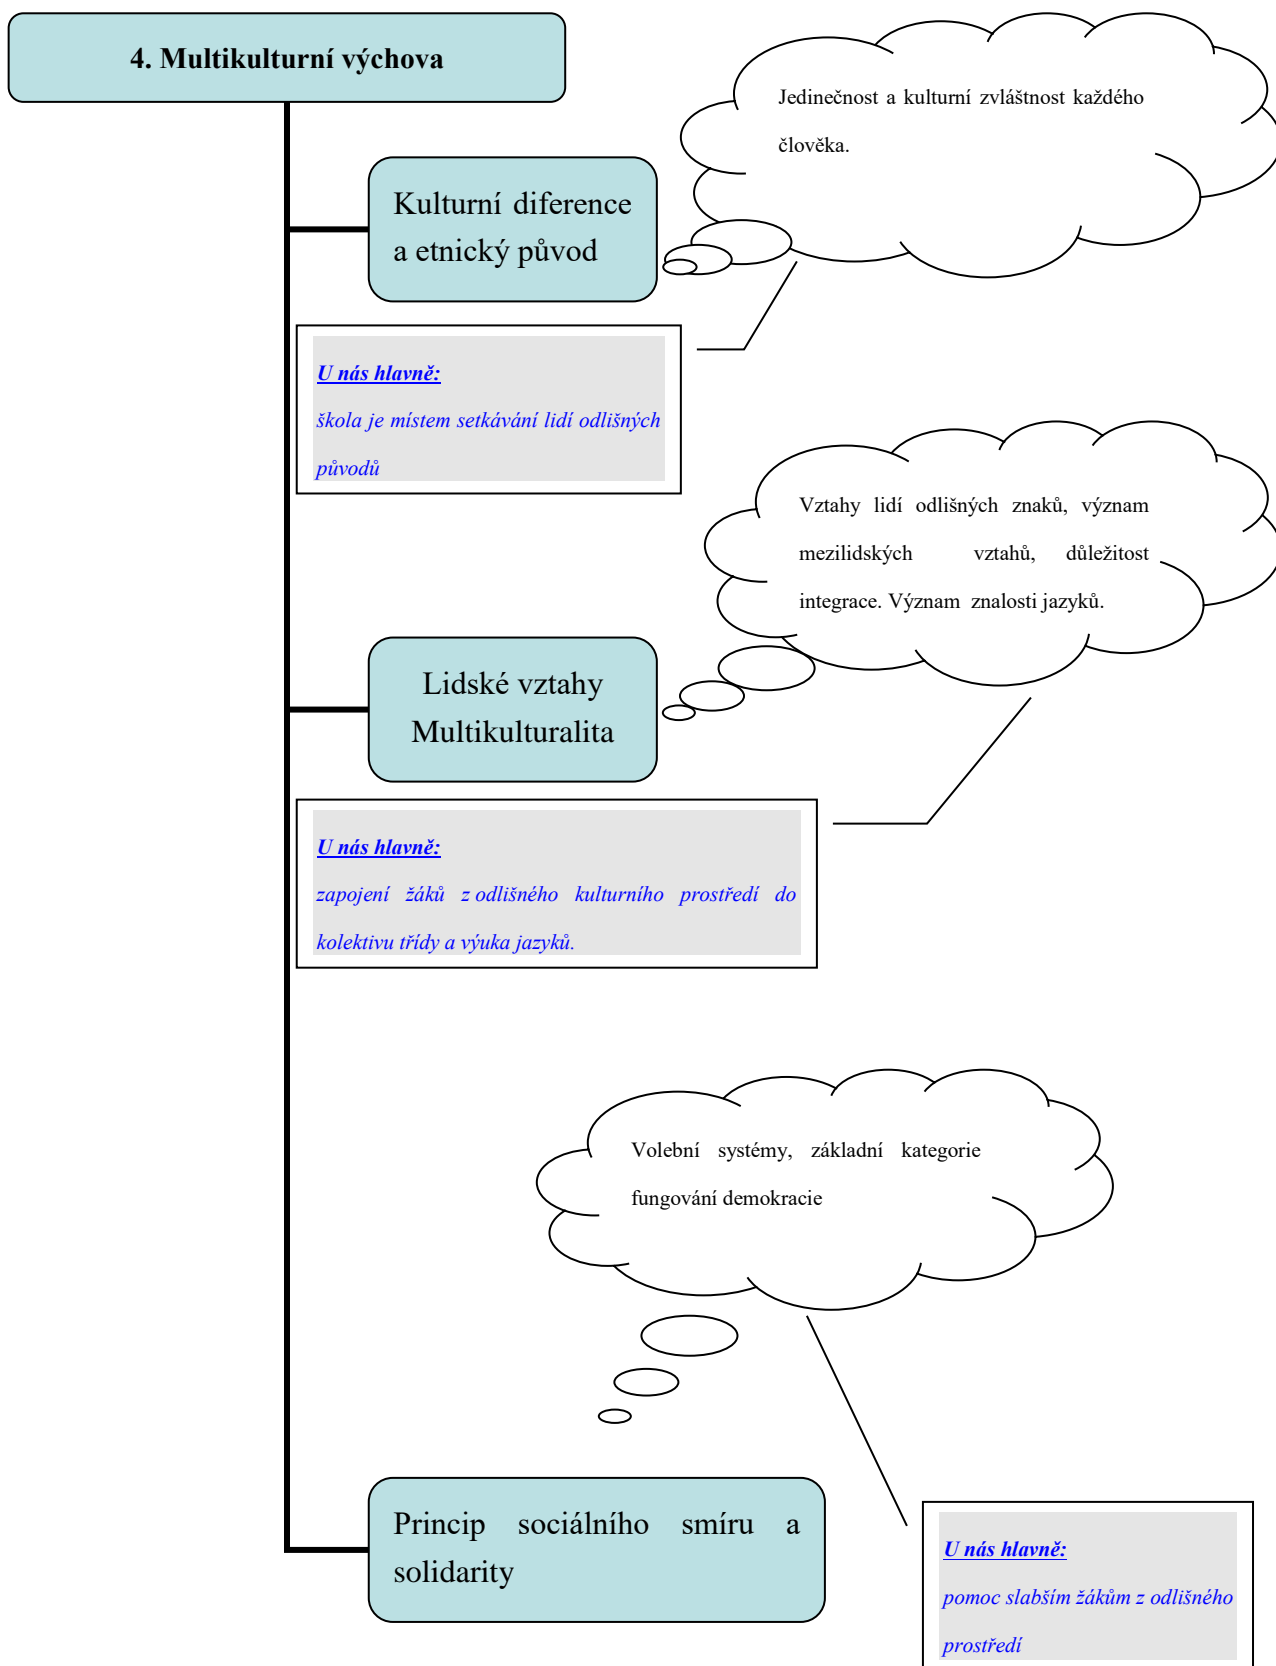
4. Multikulturní výchova

Jedinečnost a kulturní zvláštnost každého člověka.

Kulturní diference a etnický původ

U nás hlavně:
škola je místem setkávání lidí odlišných původů

Vztahy lidí odlišných znaků, význam mezilidských vztahů, důležitost integrace. Význam znalosti jazyků.

Lidské vztahy Multikulturalita

U nás hlavně:
zapojení žáků z odlišného kulturního prostředí do kolektivu třídy a výuka jazyků.

Volební systémy, základní kategorie fungování demokracie

Princip sociálního smíru a solidarity

U nás hlavně:
pomoc slabším žákům z odlišného prostředí